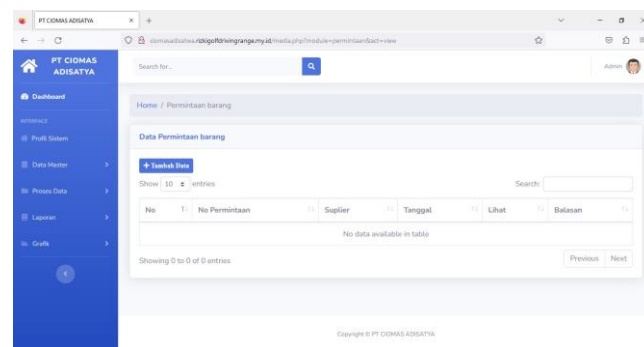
PT CIOMAS ADISATYA

ciomasadisatya.rdkigolfdrivingrange.my.id/media.php?module=permintaan&act=view

PT CIOMAS ADISATYA

Search for...

Admin

Dashboard

INTERFACE

Profil Sistem

Data Master

Proses Data

Laporan

Grafik

Home / Permintaan barang

Data Permintaan barang

+ Tambah Data

Show 10 entries

Search:

| No | No Permintaan | Suplier | Tanggal | Lihat | Balasan |
|---|---|---|---|---|---|
| No data available in table | | | | | |

Showing 0 to 0 of 0 entries

Previous Next

Copyright © PT CIOMAS ADISATYA